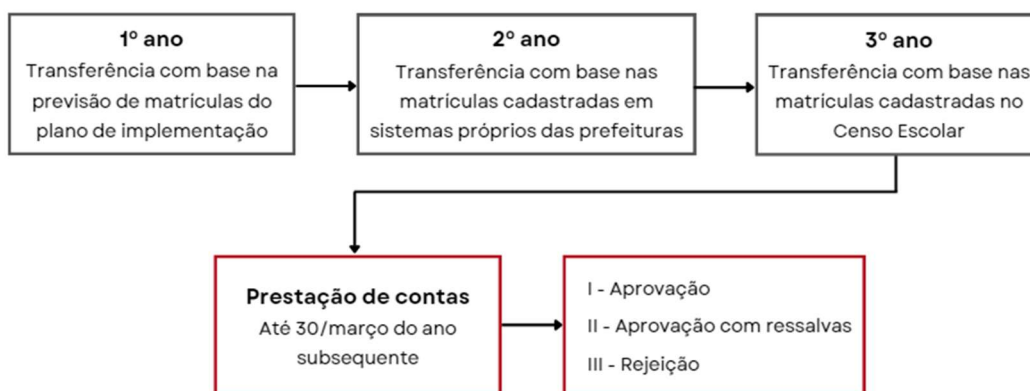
1º ano
Transferência com base na previsão de matrículas do plano de implementação

2º ano
Transferência com base nas matrículas cadastradas em sistemas próprios das prefeituras

3º ano
Transferência com base nas matrículas cadastradas no Censo Escolar

Prestação de contas
Até 30/março do ano subsequente

I - Aprovação
II - Aprovação com ressalvas
III - Rejeição